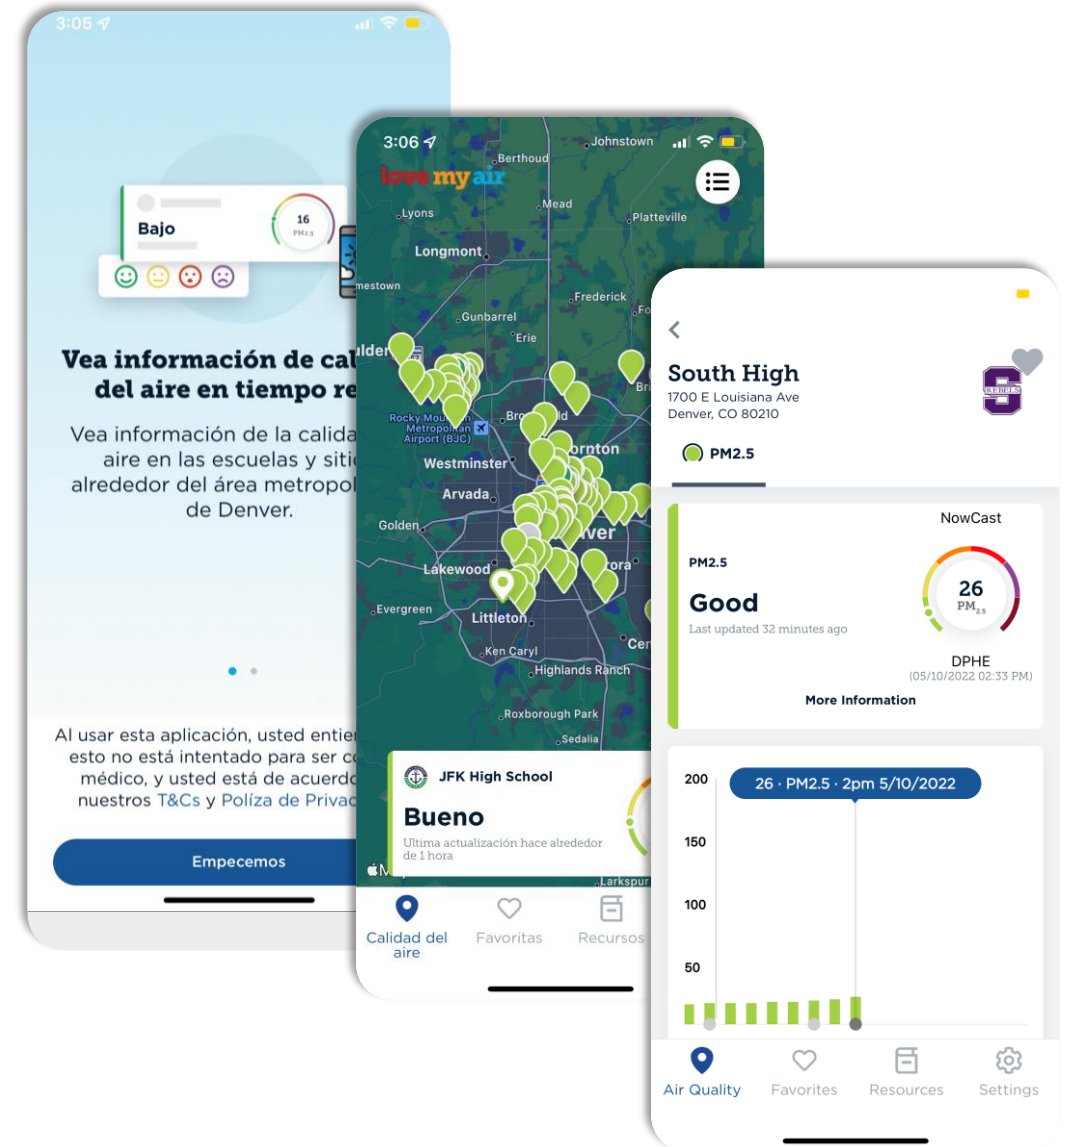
3:05

Bajo

16
PM2.5

Vea información de cal
del aire en tiempo re

Vea información de la calida
aire en las escuelas y siti
alrededor del área metropol
de Denver.

Al usar esta aplicación, usted entie
esto no está intentado para ser c
médico, y usted está de acuerdo
nuestros T&Cs y Polīza de Priva

Empecemos

3:06

love my air

Berthoud
Johnstown
Mead
Lyons
Platteville
Longmont
mestown
Frederick
Gunbarrel
Erie
ulder
Rocky Mountain Metropolitan Airport (BJC)
Broo
ornton
Westminster
Arvada
Golden
ver
Lakewood
rora
Evergreen
Littleton
Cen
Ken Caryl
Highlands Ranch
Roxborough Park
Sedalia
Larkspur

JFK High School
Bueno
Ultima actualización hace alrededor de 1 hora

Calidad del aire
Favoritas
Recursos

South High
1700 E Louisiana Ave
Denver, CO 80210

PM2.5

NowCast
PM2.5
Good
Last updated 32 minutes ago
26
$PM_{2.5}$
DPHE
(05/10/2022 02:33 PM)
More Information

200
150
100
50
26 · PM2.5 · 2pm 5/10/2022

Air Quality
Favorites
Resources
Settings